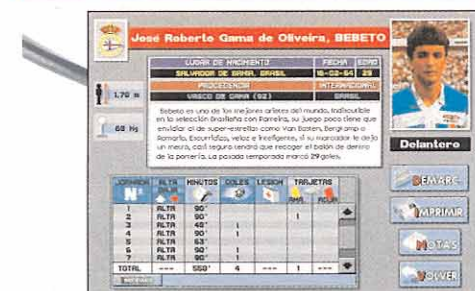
José Roberto Gama de Oliveira, BEBETO

| LUGAR DE NACIMIENTO | FECHA | EDAD |
|---|---|---|
| SALVADOR DE BAHIA, BRASIL | 16-02-64 | 29 |
| PROCEDENCIA | | INTERNACIONAL |
| VASCO DE GAMA (BZ) | | BRASIL |

1,70 m

68 Kg

Bebeto es uno de los mejores arietes del mundo, indiscutible en la selección Brasileña con Romario, su juego poco tiene que envidiar al de super-estrellas como Van Basten, Bergkamp o Romario. Escurridizo, veloz e inteligente, si su marcador le deja un metro, casi seguro tendrá que recoger el balón de dentro de la portería. La pasada temporada marcó 29 goles.

Delantero

| JORNADA Nº | ALTA BAJA | MINUTOS | GOLES | LESIÓN | TARJETAS AMA. | ROJA |
|---|---|---|---|---|---|---|
| 1 | ALTA | 90' | | | | |
| 2 | ALTA | 90' | | | 1 | |
| 3 | ALTA | 45' | 1 | | | |
| 4 | ALTA | 90' | | | | |
| 5 | ALTA | 63' | | | | |
| 6 | ALTA | 90' | 1 | | | |
| 7 | ALTA | 90' | 1 | | | |
| TOTAL | --- | 558' | 4 | --- | 1 | --- |

DEMARC.

IMPRIMIR

NOTAS

VOLVER